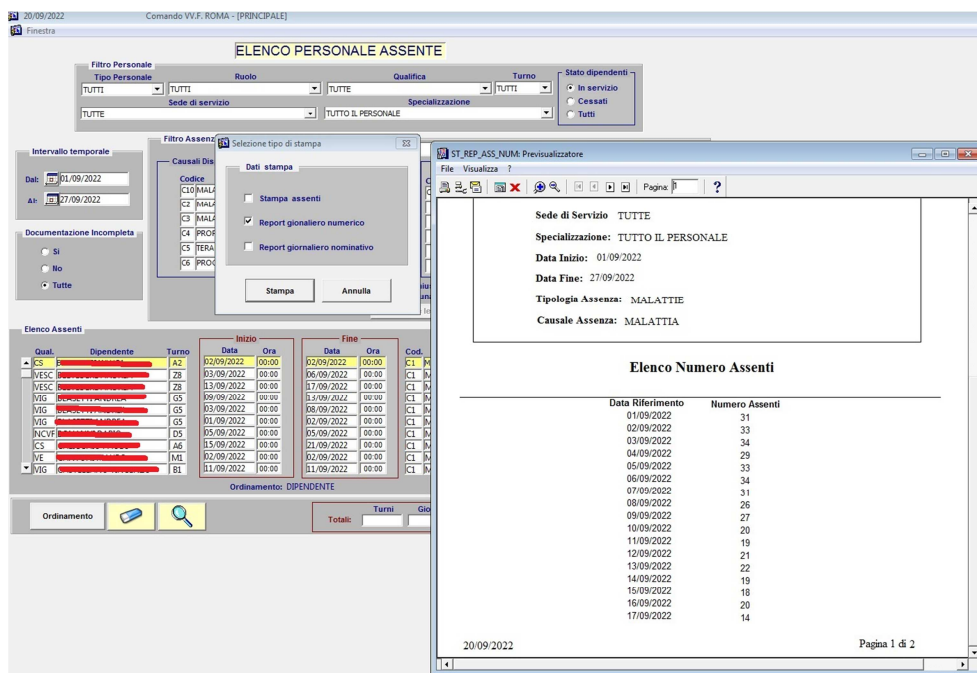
20/09/2022 Comando VV.F. ROMA - [PRINCIPALE]
Finestra

ELENCO PERSONALE ASSENTE

Filtro Personale
Tipo Personale
TUTTI
Ruolo
TUTTI
Qualifica
TUTTE
Turno
TUTTI
Stato dipendenti
In servizio
Cessati
Tutti
Sede di servizio
TUTTE
Specializzazione
TUTTO IL PERSONALE

Intervallo temporale
Dal: 01/09/2022
Al: 27/09/2022

Filtro Assenz
Causali Dis
Codice
C10 MALA
C2 MALA
C3 MALA
C4 PROF
C5 TERA
C6 PROG

Documentazione Incompleta
Si
No
Tutte

Selezione tipo di stampa
Dati stampa
Stampa assenti
Report gionaliero numerico
Report giornaliero nominativo
Stampa
Annulla

Elenco Assenti
| Qual. | Dipendente | Turno | Inizio Data | Ora | Fine Data | Ora | Cod. |
|---|---|---|---|---|---|---|---|
| CS | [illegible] | A2 | 02/09/2022 | 00:00 | 02/09/2022 | 00:00 | C1 |
| VESC | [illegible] | Z8 | 03/09/2022 | 00:00 | 06/09/2022 | 00:00 | C1 |
| VESC | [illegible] | Z8 | 13/09/2022 | 00:00 | 17/09/2022 | 00:00 | C1 |
| VIG | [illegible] ANDREA | G5 | 09/09/2022 | 00:00 | 13/09/2022 | 00:00 | C1 |
| VIG | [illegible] | G5 | 03/09/2022 | 00:00 | 08/09/2022 | 00:00 | C1 |
| VIG | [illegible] | G5 | 01/09/2022 | 00:00 | 02/09/2022 | 00:00 | C1 |
| NCVF | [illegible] | D5 | 05/09/2022 | 00:00 | 05/09/2022 | 00:00 | C1 |
| CS | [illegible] | A6 | 15/09/2022 | 00:00 | 21/09/2022 | 00:00 | C1 |
| VE | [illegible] | M1 | 02/09/2022 | 00:00 | 02/09/2022 | 00:00 | C1 |
| VIG | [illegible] | B1 | 11/09/2022 | 00:00 | 11/09/2022 | 00:00 | C1 |

Ordinamento: DIPENDENTE

Ordinamento
Turni
Gio
Totali:

ST_REP_ASS_NUM: Previsualizzatore
File Visualizza ?
Pagina: 1

Sede di Servizio TUTTE
Specializzazione: TUTTO IL PERSONALE
Data Inizio: 01/09/2022
Data Fine: 27/09/2022
Tipologia Assenza: MALATTIE
Causale Assenza: MALATTIA

Elenco Numero Assenti

| Data Riferimento | Numero Assenti |
|---|---|
| 01/09/2022 | 31 |
| 02/09/2022 | 33 |
| 03/09/2022 | 34 |
| 04/09/2022 | 29 |
| 05/09/2022 | 33 |
| 06/09/2022 | 34 |
| 07/09/2022 | 31 |
| 08/09/2022 | 26 |
| 09/09/2022 | 27 |
| 10/09/2022 | 20 |
| 11/09/2022 | 19 |
| 12/09/2022 | 21 |
| 13/09/2022 | 22 |
| 14/09/2022 | 19 |
| 15/09/2022 | 18 |
| 16/09/2022 | 20 |
| 17/09/2022 | 14 |

20/09/2022
Pagina 1 di 2